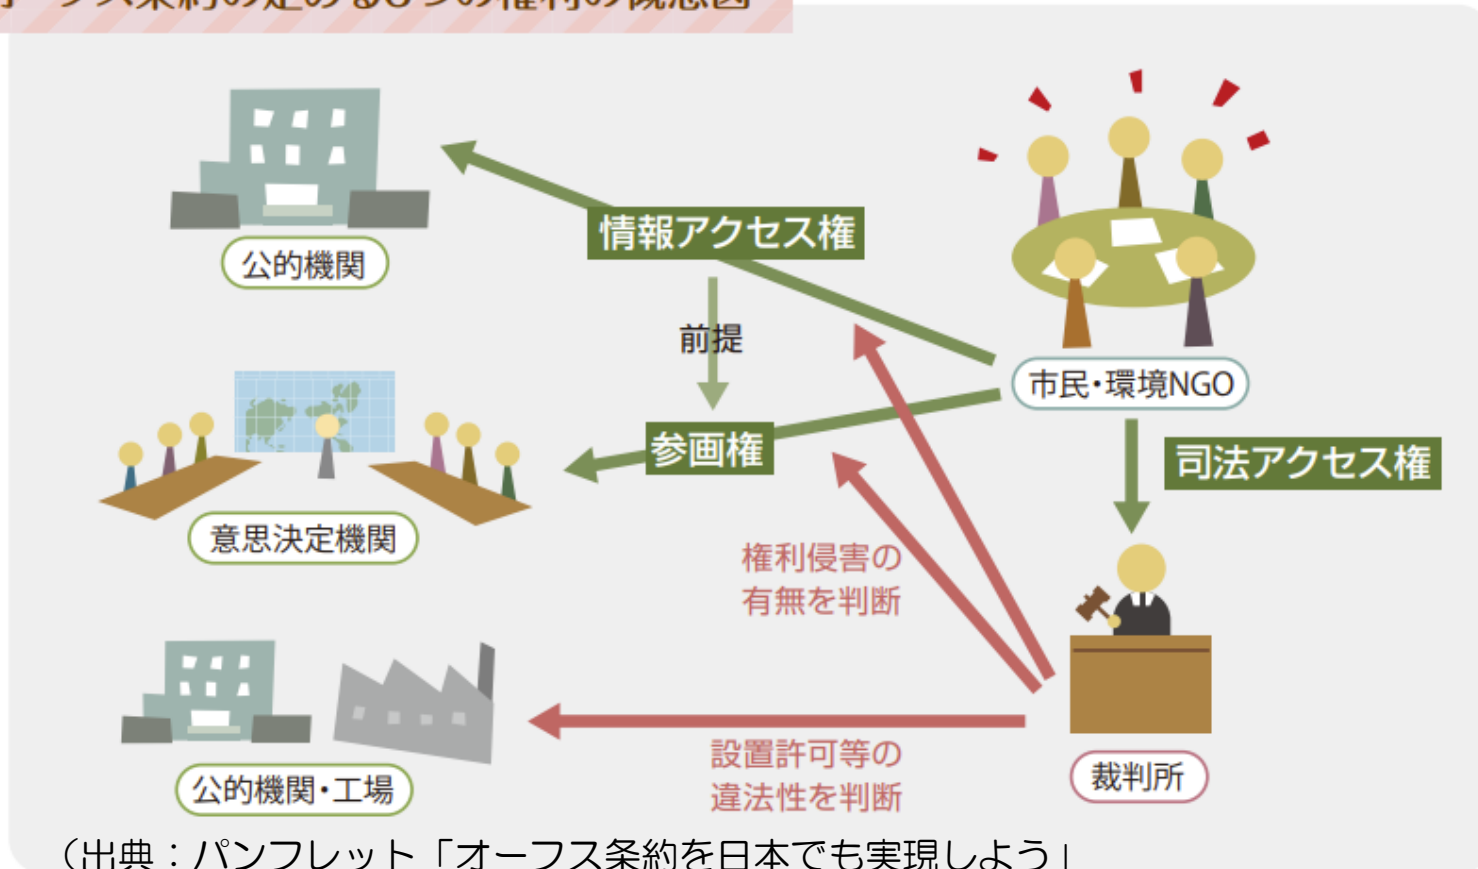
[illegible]

公的機関

情報アクセス権

前提

参画権

意思決定機関

市民・環境NGO

司法アクセス権

権利侵害の有無を判断

公的機関・工場

設置許可等の違法性を判断

裁判所

（出典：パンフレット「オーフス条約を日本でも実現しよう」